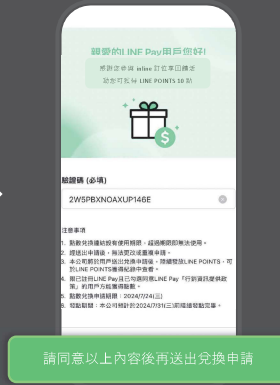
親愛的LINE Pay用戶您好!

感謝您參與 inline 訂位享回饋活

動您可兌換 LINE POINTS 10 點

驗證碼 (必填)

2WSPBXNOAXUP146E

注意事項

1. 驗數兌換僅限被使用期限，超過期限即無法使用。
2. 提送出申請後，無法更改或重複申請。
3. 本公司將於用戶提出兌換申請後，隨機發放LINE POINTS，可於LINE POINTS獲得紀錄中查看。
4. 需已註冊LINE Pay並已勾選同意LINE Pay「行銷資訊提供政策」的用戶方能獲得點數。
5. 點數兌換申請期限：2024/7/24(三)
6. 發點期間：本公司將於2024/7/31(三)前陸續發點完畢。

請同意以上內容後再送出兌換申請